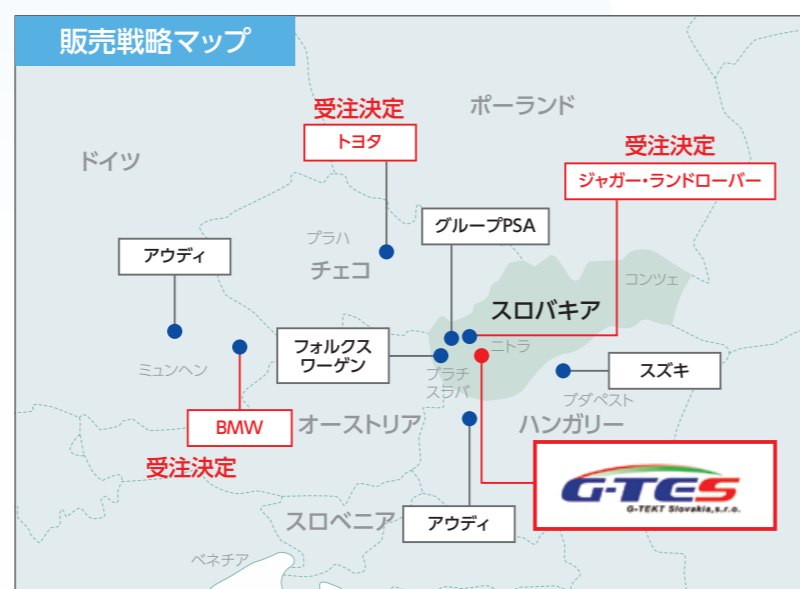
販売戦略マップ

受注決定
トヨタ

ポーランド

ドイツ

受注決定
ジャガー・ランドローバー

グループPSA

プラハ

アウディ

チェコ

コンツェ

スロバキア

フォルクス
ワーゲン

ニトラ

ミュンヘン

スズキ

ブラチ
スラバ

ブダペスト

BMW

オーストリア

ハンガリー

受注決定

G-TES
G-TEKT Slovakia,s.r.o.

スロベニア

アウディ

ベネチア